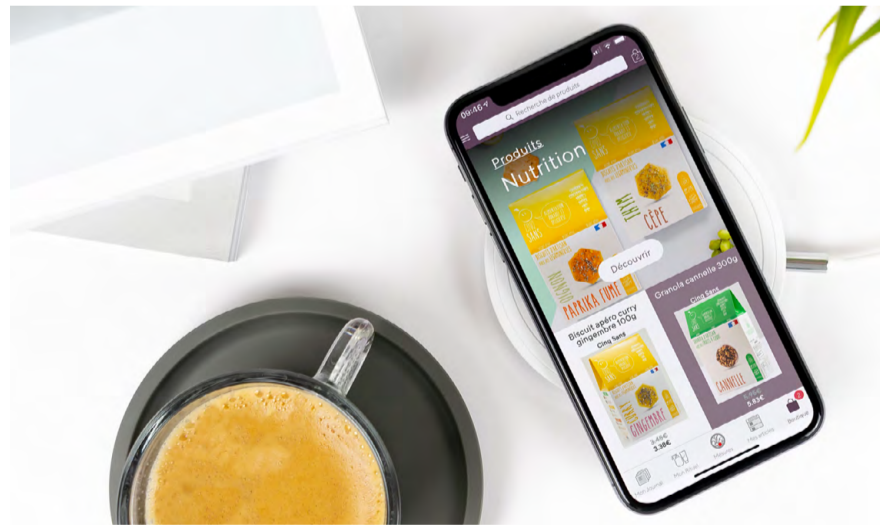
09:46

Recherche de produits

Produits
Nutrition

PAPRIKA FUMÉ

CÈPE

Découvrir

Biscuit apéro curry gingembre 100g

Cinq Sans

GINGEMBRE

3,38€

Granola cannelle 300g

Cinq Sens

CANNELLE

3,93€

Mon Journal

Mon Menu

Mon profil

Mes achats

Boutique